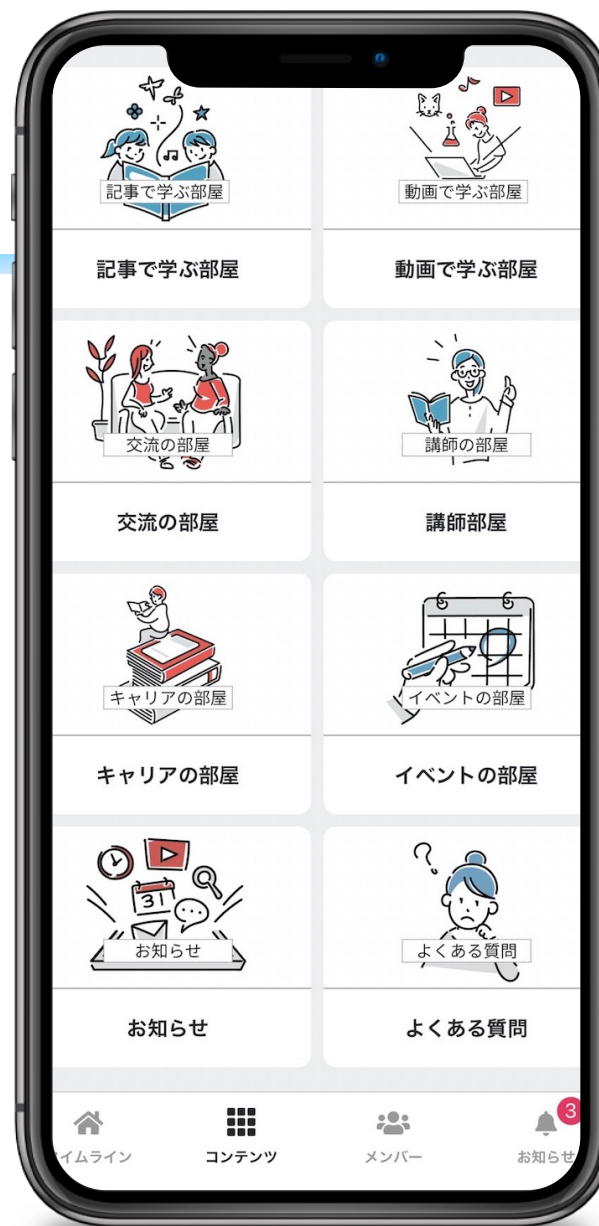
記事で学ぶ部屋

記事で学ぶ部屋

動画で学ぶ部屋

動画で学ぶ部屋

交流の部屋

交流の部屋

講師の部屋

講師部屋

キャリアの部屋

キャリアの部屋

イベントの部屋

イベントの部屋

31

お知らせ

お知らせ

よくある質問

よくある質問

イムライン

コンテンツ

メンバー

3

お知らせ